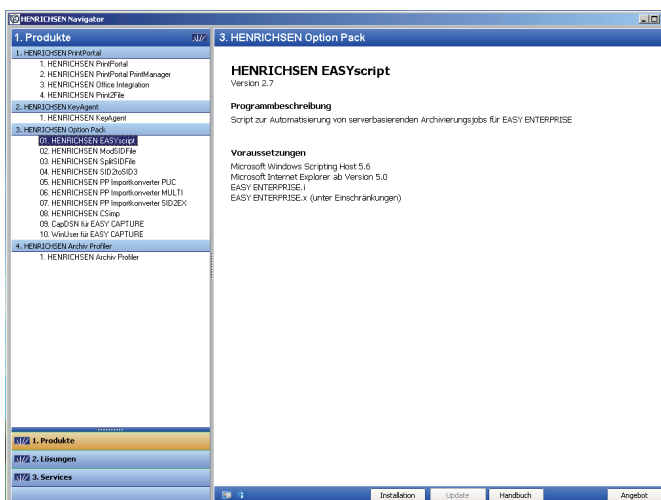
HENRICHSEN Navigator

1. Produkte

1. HENRICHSEN PrintPortal
1. HENRICHSEN PrintPortal
2. HENRICHSEN PrintPortal PrintManager
3. HENRICHSEN Office Integration
4. HENRICHSEN Print2File

2. HENRICHSEN KeyAgent
1. HENRICHSEN KeyAgent

3. HENRICHSEN Option Pack
01. HENRICHSEN EASYscript
02. HENRICHSEN ModSIDFile
03. HENRICHSEN SplitSIDFile
04. HENRICHSEN SID2toSID3
05. HENRICHSEN PP Importkonverter PUC
06. HENRICHSEN PP Importkonverter MULTI
07. HENRICHSEN PP Importkonverter SID2EX
08. HENRICHSEN CSimp
09. CapDSN für EASY CAPTURE
10. WinUser für EASY CAPTURE

4. HENRICHSEN Archiv Profiler
1. HENRICHSEN Archiv Profiler

1. Produkte
2. Lösungen
3. Services

3. HENRICHSEN Option Pack

HENRICHSEN EASYscript
Version 2.7

Programmbeschreibung
Script zur Automatisierung von serverbasierenden Archivierungsjobs für EASY ENTERPRISE

Voraussetzungen
Microsoft Windows Scripting Host 5.6
Microsoft Internet Explorer ab Version 5.0
EASY ENTERPRISE.i
EASY ENTERPRISE.x (unter Einschränkungen)

Installation
Update
Handbuch
Angebot